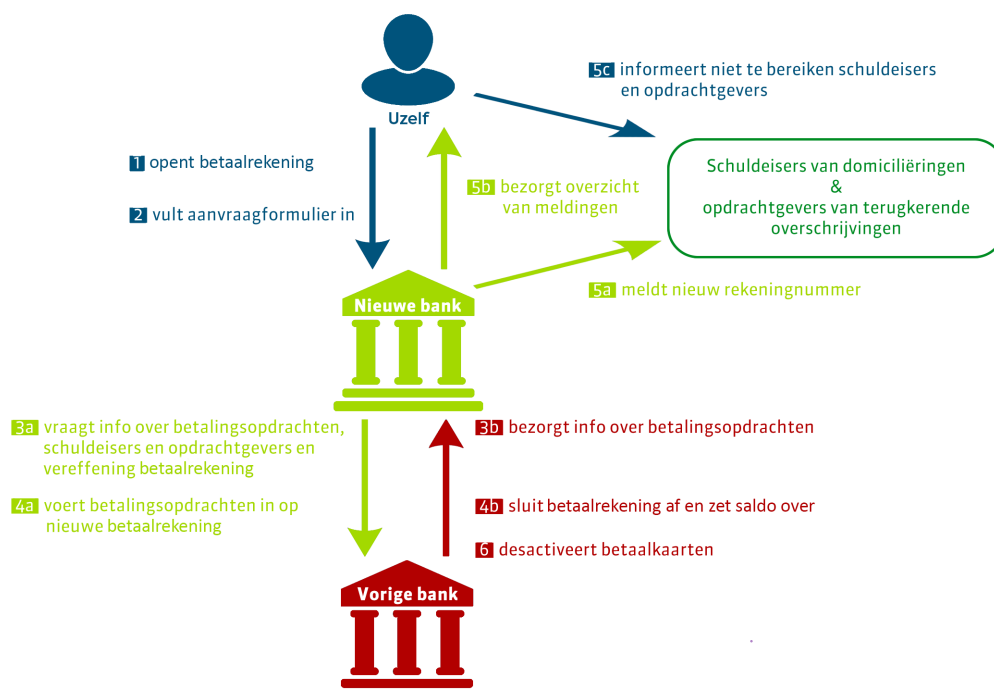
Uzelf

5c informeert niet te bereiken schuldeisers en opdrachtgevers

1 opent betaalrekening

2 vult aanvraagformulier in

5b bezorgt overzicht van meldingen

Schuldeisers van domiciliëringen & opdrachtgevers van terugkerende overschrijvingen

Nieuwe bank

5a meldt nieuw rekeningnummer

3a vraagt info over betalingsopdrachten, schuldeisers en opdrachtgevers en vereffening betaalrekening

3b bezorgt info over betalingsopdrachten

4a voert betalingsopdrachten in op nieuwe betaalrekening

4b sluit betaalrekening af en zet saldo over

6 desactiveert betaalkaarten

Vorige bank